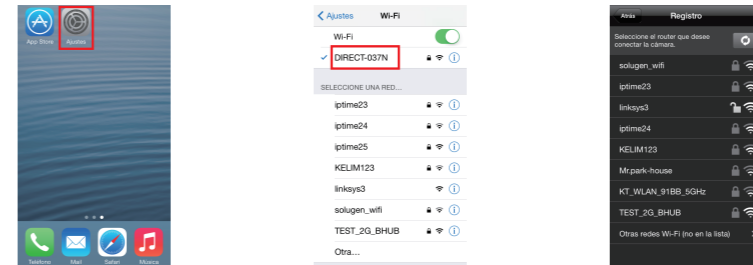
App Store
Ajustes

Teléfono
Mail
Safari
Música

Ajustes
Wi-Fi
Wi-Fi
DIRECT-037N
SELECCIONE UNA RED...
iptime23
iptime24
iptime25
KELIM123
linksys3
solugen_wifi
TEST_2G_BHUB
Otra...

Atrás
Registro
Seleccione el router que desee conectar la cámara.
solugen_wifi
iptime23
linksys3
iptime24
KELIM123
Mr.park-house
KT_WLAN_91BB_5GHz
TEST_2G_BHUB
Otras redes Wi-Fi (no en la lista)